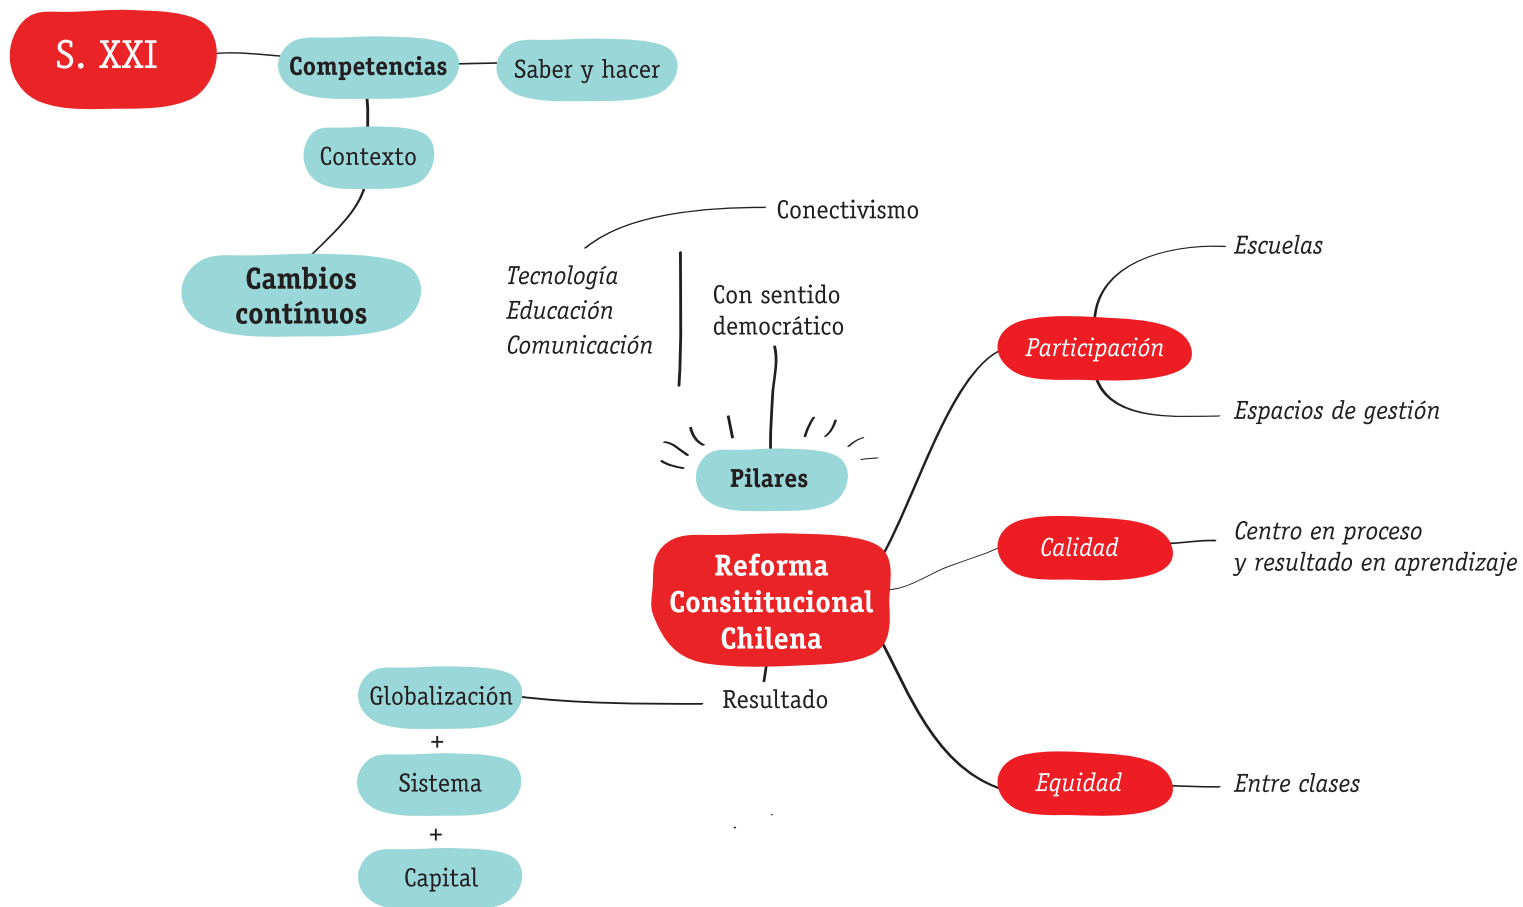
S. XXI

Competencias

Saber y hacer

Contexto

Cambios contínuos

Conectivismo

Tecnología
Educación
Comunicación

Con sentido democrático

Pilares

Reforma Consititucional Chilena

Participación

Escuelas

Espacios de gestión

Calidad

Centro en proceso y resultado en aprendizaje

Equidad

Entre clases

Resultado

Globalización
+
Sistema
+
Capital